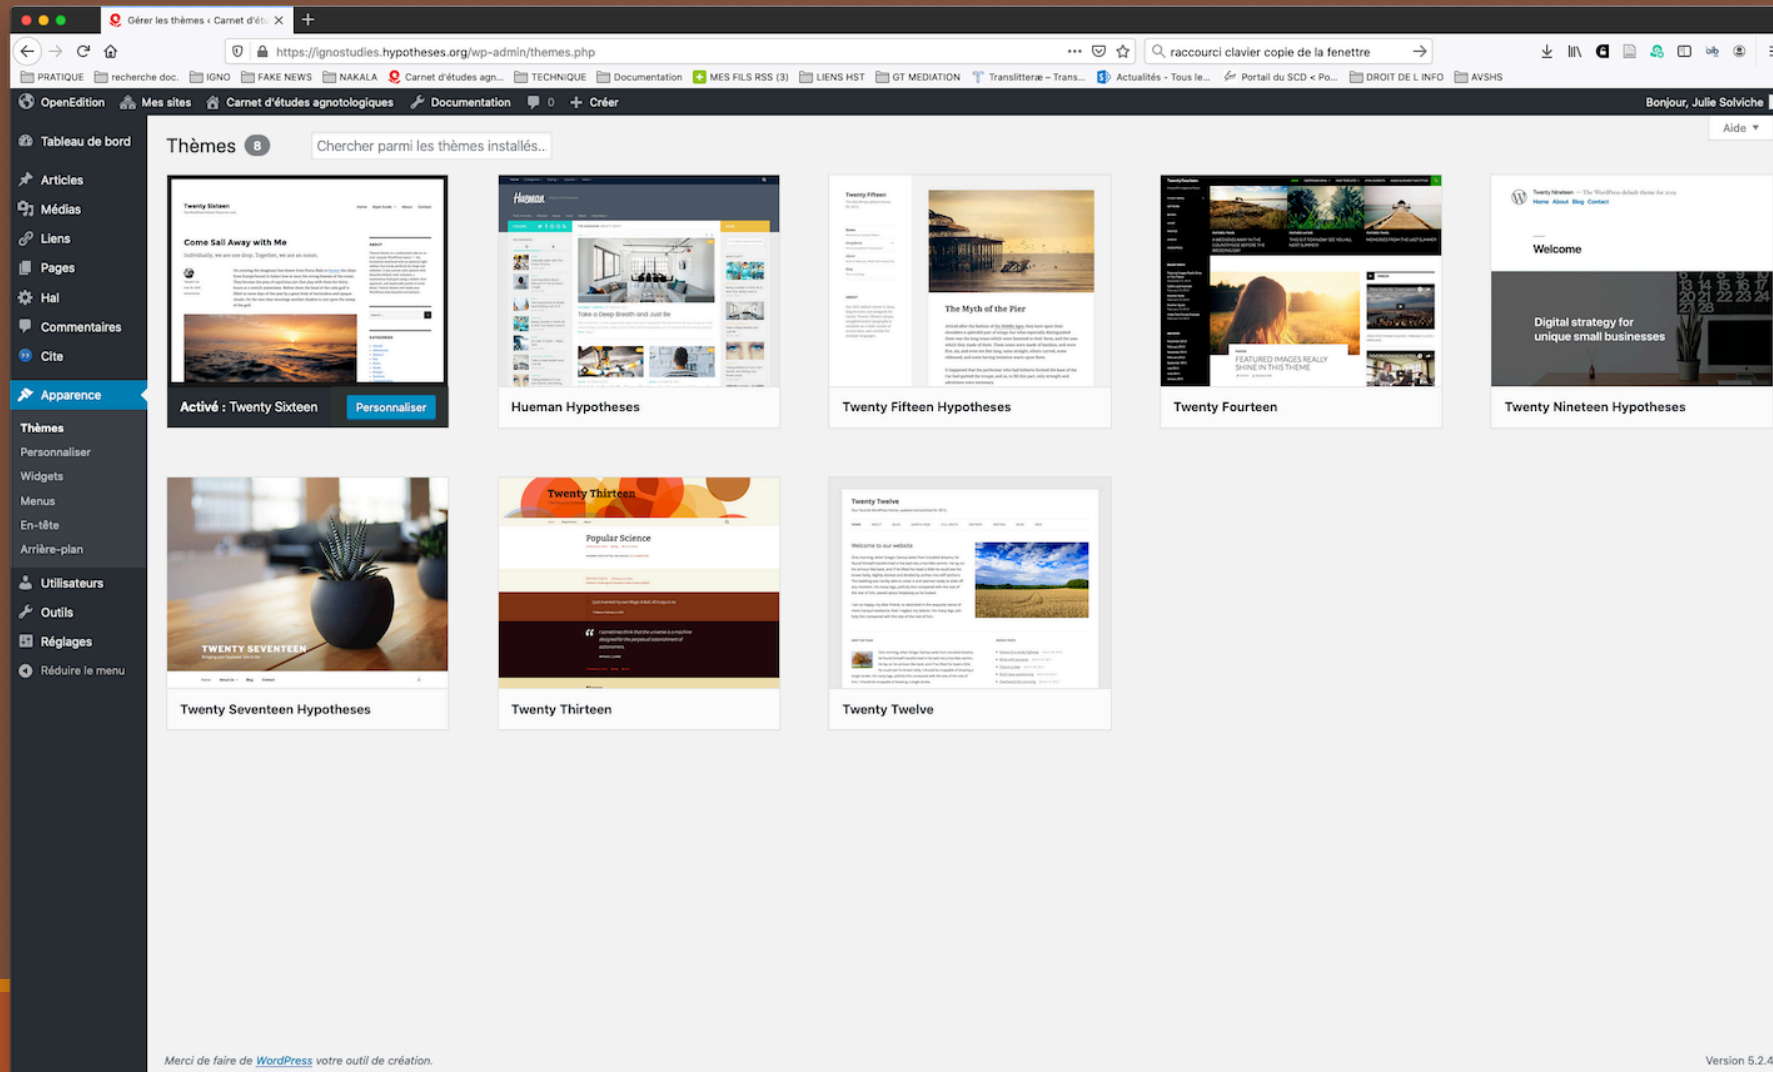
Gérer les thèmes ‹ Carnet d'ét

https://ignostudies.hypotheses.org/wp-admin/themes.php

raccourci clavier copie de la fenetre

PRATIQUE recherche doc. IGNO FAKE NEWS NAKALA Carnet d'études agn... TECHNIQUE Documentation MES FILS RSS (3) LIENS HST GT MEDIATION Translittera – Trans... Actualités - Tous le... Portail du SCD < Po... DROIT DE L INFO AVSHS

OpenEdition Mes sites Carnet d'études agnotologiques Documentation 0 Créer

Bonjour, Julie Solviche

Aide

Tableau de bord
Articles
Médias
Liens
Pages
Hal
Commentaires
Cite
Apparence
Thèmes
Personnaliser
Widgets
Menus
En-tête
Arrière-plan
Utilisateurs
Outils
Réglages
Réduire le menu

Thèmes 8

Chercher parmi les thèmes installés...

Twenty Sixteen
Come Sail Away with Me

Activé : Twenty Sixteen
Personnaliser

Hueman
Take a Deep Breath and Just Be
Hueman Hypotheses

Twenty Fifteen
The Myth of the Pier
Twenty Fifteen Hypotheses

FEATURED IMAGES REALLY SHINE IN THIS THEME
Twenty Fourteen

Welcome
Digital strategy for unique small businesses
Twenty Nineteen Hypotheses

TWENTY SEVENTEEN
Twenty Seventeen Hypotheses

Twenty Thirteen
Popular Science
Twenty Thirteen

Twenty Twelve
Welcome to our website
Twenty Twelve

Merci de faire de WordPress votre outil de création.

Version 5.2.4